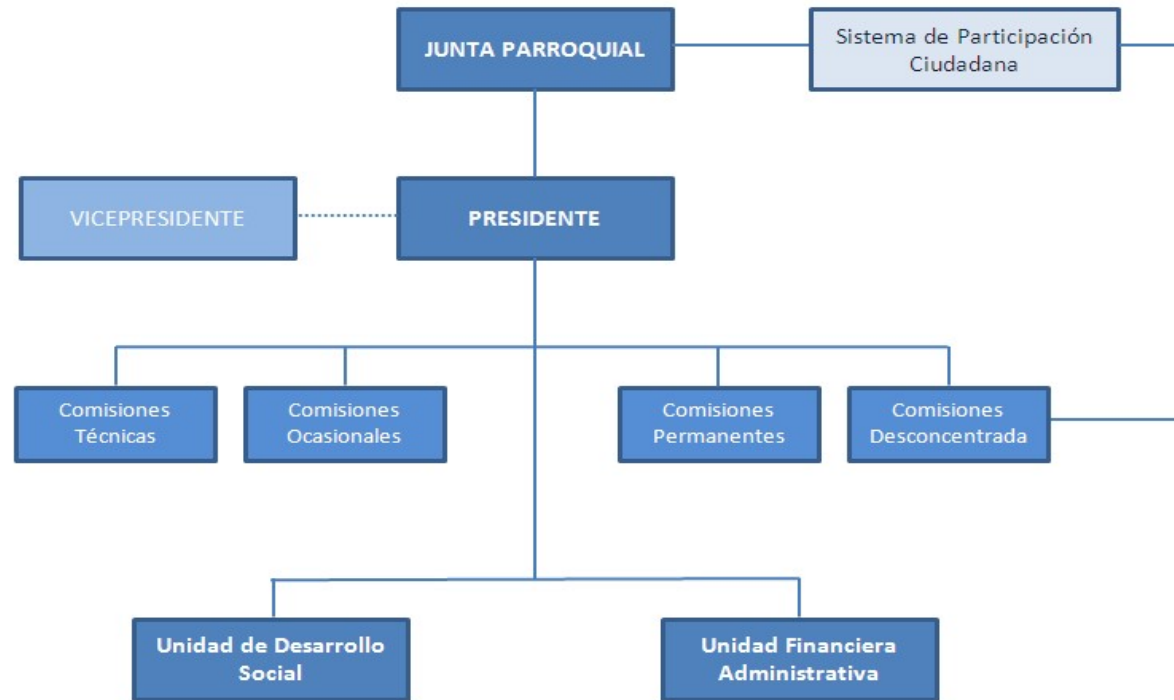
JUNTA PARROQUIAL

Sistema de Participación Ciudadana

VICEPRESIDENTE

PRESIDENTE

Comisiones Técnicas

Comisiones Ocasionales

Comisiones Permanentes

Comisiones Desconcentrada

Unidad de Desarrollo Social

Unidad Financiera Administrativa